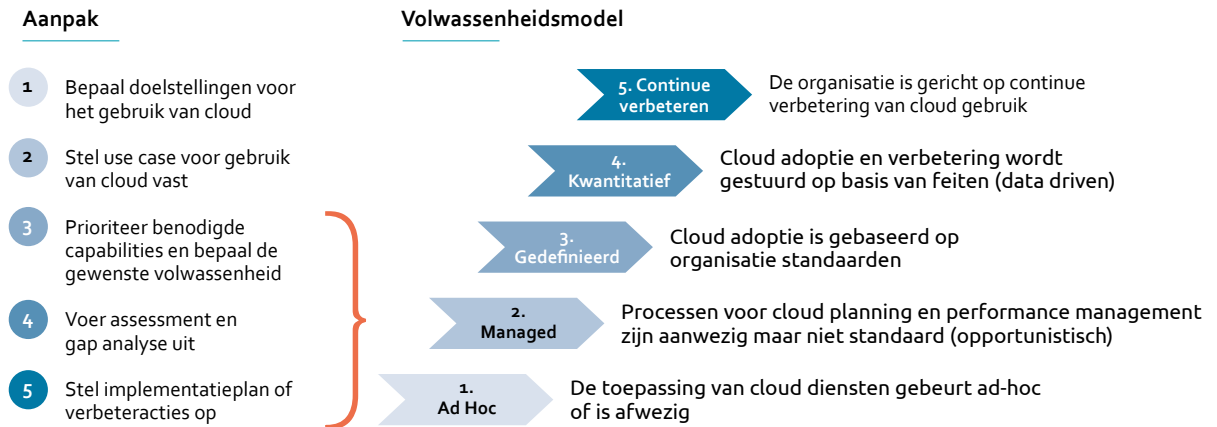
Aanpak

1 Bepaal doelstellingen voor het gebruik van cloud

2 Stel use case voor gebruik van cloud vast

3 Prioriteer benodigde capabilities en bepaal de gewenste volwassenheid

4 Voer assessment en gap analyse uit

5 Stel implementatieplan of verbeteracties op

Volwassenheidsmodel

5. Continue verbeteren
De organisatie is gericht op continue verbetering van cloud gebruik

4. Kwantitatief
Cloud adoptie en verbetering wordt gestuurd op basis van feiten (data driven)

3. Gedefinieerd
Cloud adoptie is gebaseerd op organisatie standaarden

2. Managed
Processen voor cloud planning en performance management zijn aanwezig maar niet standaard (opportunistisch)

1. Ad Hoc
De toepassing van cloud diensten gebeurt ad-hoc of is afwezig